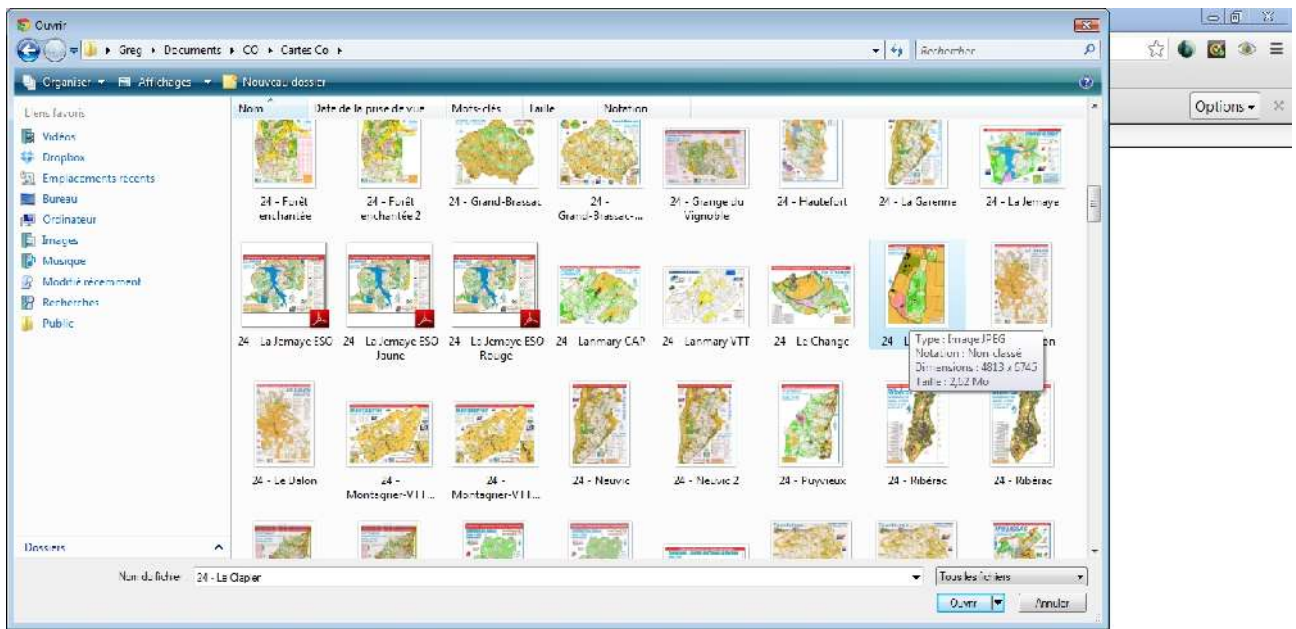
Ouvrir

Greg ▸ Documents ▸ CO ▸ Cartes Co ▸

Rechercher

Organiser ▾ Affichages ▾ Nouveau dossier

Liens favoris
Vidéos
Dropbox
Emplacements récents
Bureau
Ordinateur
Images
Musique
Modifié récemment
Recherches
Public

Dossiers

Nom | Date de la prise de vue | Mots clés | Taille | Notation

24 - Forêt enchantée
24 - Forêt enchantée 2
24 - Grand-Brassac
24 - Grand-Brassac-...
24 - Grange du Vignoble
24 - Hautefort
24 - La Garenne
24 - La Jemaye
24 - La Jemaye ESO
24 - La Jemaye ESO Jaune
24 - La Jemaye ESO Rouge
24 - Lanmary CAP
24 - Lanmary VTT
24 - Le Change
24 - L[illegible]
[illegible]n
Type : Image JPEG
Notation : Non classé
Dimensions : 4813 x 6743
Taille : 2,62 Mo
24 - Le Dalon
24 - Montagner-VTT...
24 - Montagner-VTT...
24 - Neuvic
24 - Neuvic 2
24 - Puyvieux
24 - Ribérac
24 - Ribérac

Nom du fichier : 24 - Le Clapier
Tous les fichiers
Ouvrir
Annuler

Options ▾